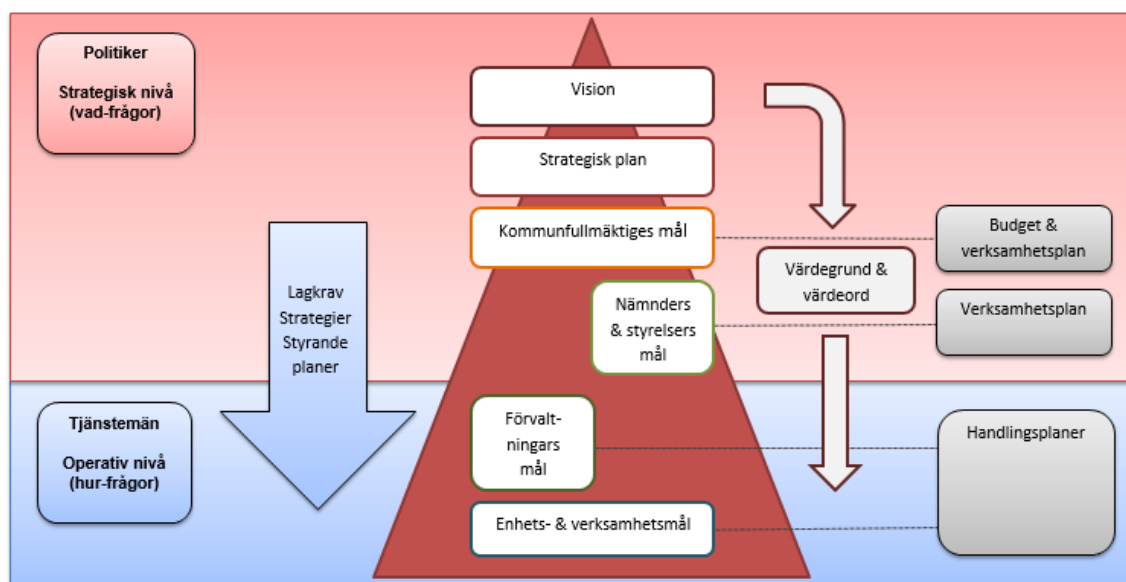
Politiker

Strategisk nivå (vad-frågor)

Vision

Strategisk plan

Kommunfullmäktiges mål

Budget & verksamhetsplan

Värdegrund & värdeord

Lagkrav Strategier Styrande planer

Nämnders & styrelsers mål

Verksamhetsplan

Tjänstemän

Operativ nivå (hur-frågor)

Förvalt-ningars mål

Handlingsplaner

Enhets- & verksamhetsmål